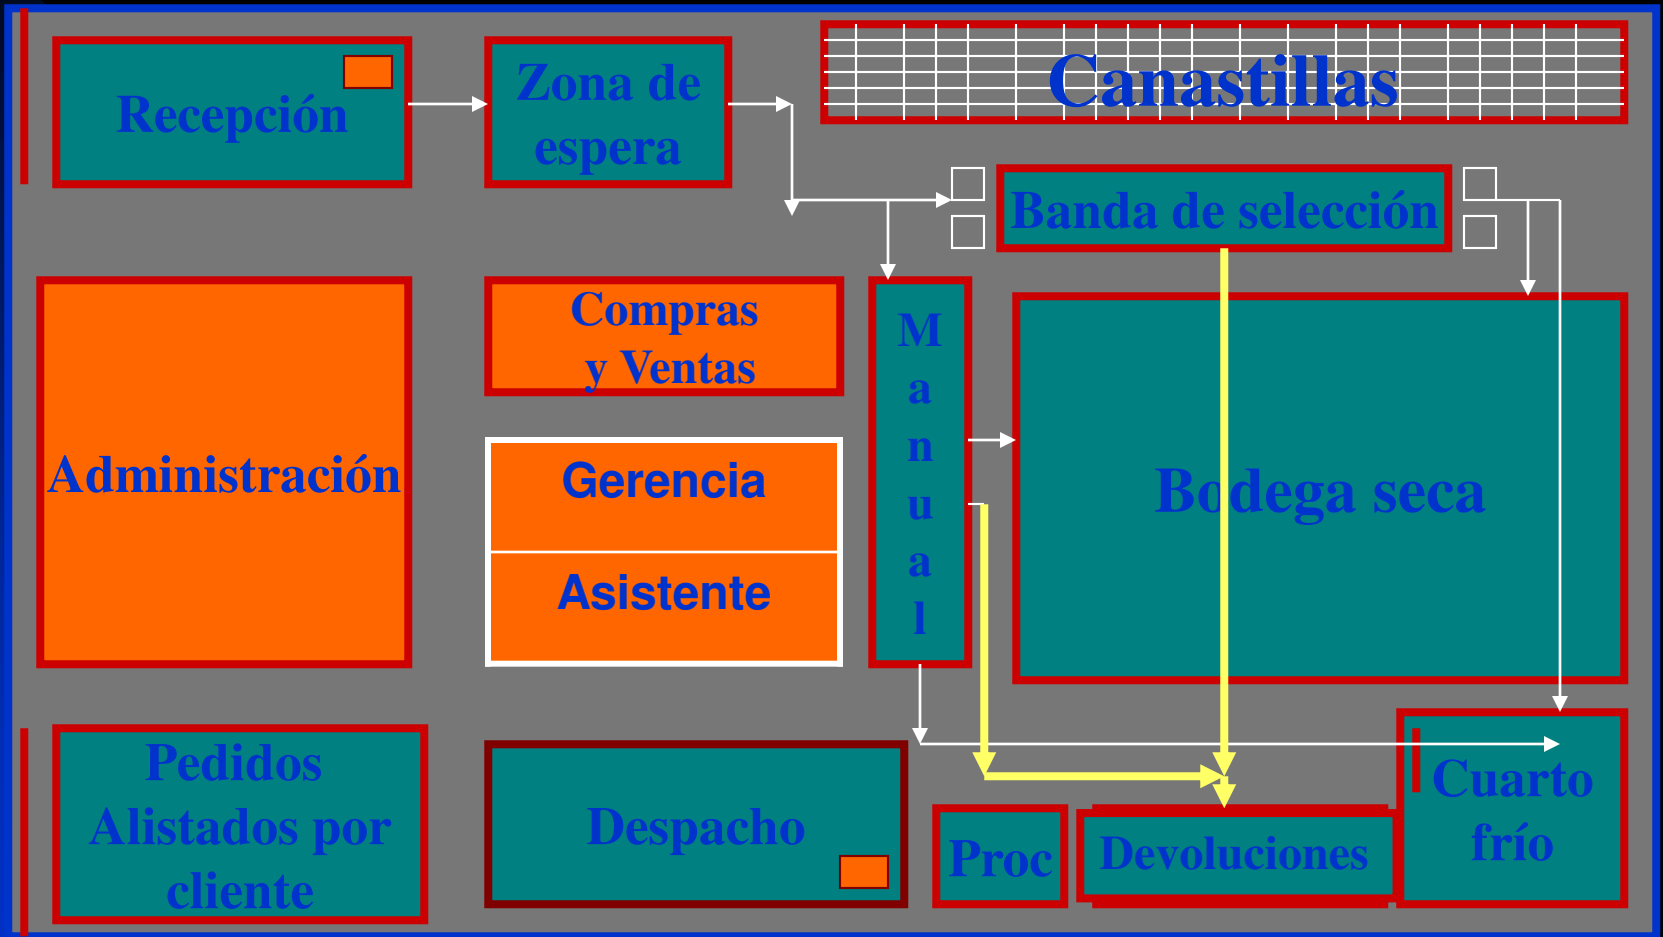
Recepción

Zona de espera

Canastillas

Banda de selección

Administración

Compras y Ventas

Gerencia

Asistente

M a n u a l

Bodega seca

Pedidos Alistados por cliente

Despacho

Proc

Devoluciones

Cuarto frío